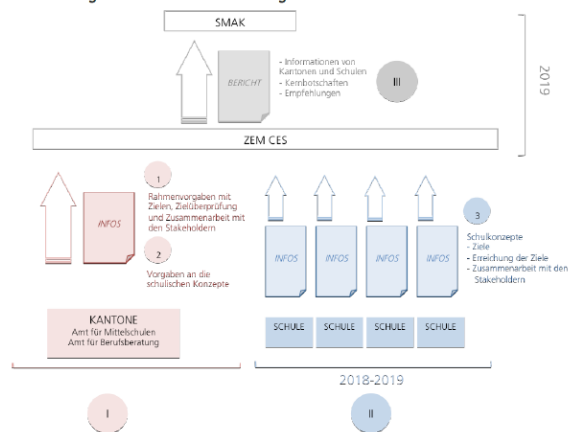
SMAK

BERICHT

- Informationen von Kantonen und Schulen
- Kernbotschaften
- Empfehlungen

III

2019

ZEM CES

INFOS

1

Rahmenvorgaben mit Zielen, Zielüberprüfung und Zusammenarbeit mit den Stakeholdern

2

Vorgaben an die schulischen Konzepte

KANTONE
Amt für Mittelschulen
Amt für Berufsberatung

INFOS

INFOS

INFOS

INFOS

3

Schulkonzepte
- Ziele
- Erreichung der Ziele
- Zusammenarbeit mit den Stakeholdern

SCHULE

SCHULE

SCHULE

SCHULE

2018-2019

I

II